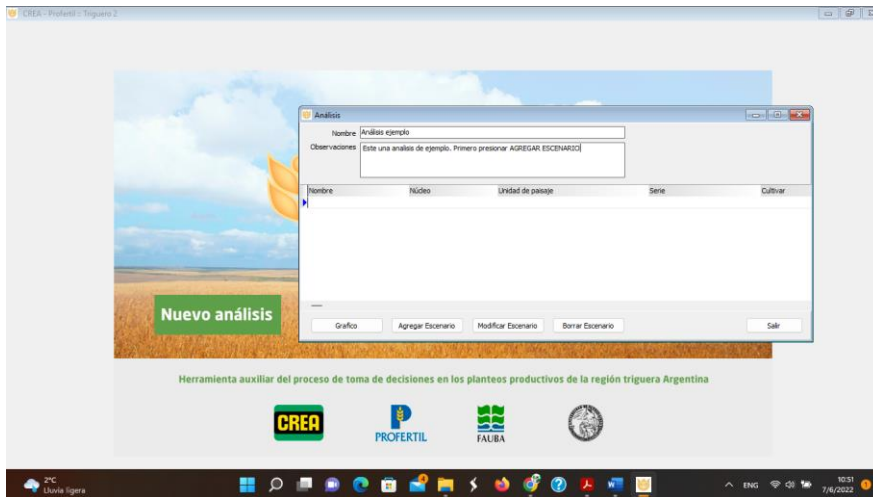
CREA - Profertil :: Triguero 2

Análisis

Nombre Análisis ejemplo

Observaciones Este una analisis de ejemplo. Primero presionar AGREGAR ESCENARIO

| Nombre | Núcleo | Unidad de paisaje | Serie | Cultivar |
|---|---|---|---|---|
| | | | | |

Grafico

Agregar Escenario

Modificar Escenario

Borrar Escenario

Salir

Nuevo análisis

Herramienta auxiliar del proceso de toma de decisiones en los planteos productivos de la región triguera Argentina

CREA

PROFERTIL

FAUBA

2°C
Lluvia ligera

ENG

10:51
7/6/2022